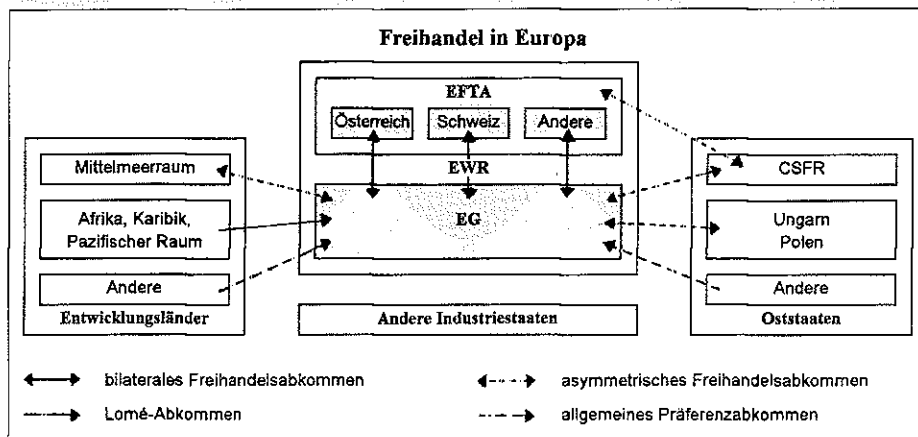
Freihandel in Europa

EFTA

Österreich

Schweiz

Andere

EWR

EG

Mittelmeerraum

Afrika, Karibik, Pazifischer Raum

Andere

Entwicklungsländer

Andere Industriestaaten

CSFR

Ungarn
Polen

Andere

Oststaaten

bilaterales Freihandelsabkommen

asymmetrisches Freihandelsabkommen

Lomé-Abkommen

allgemeines Präferenzabkommen